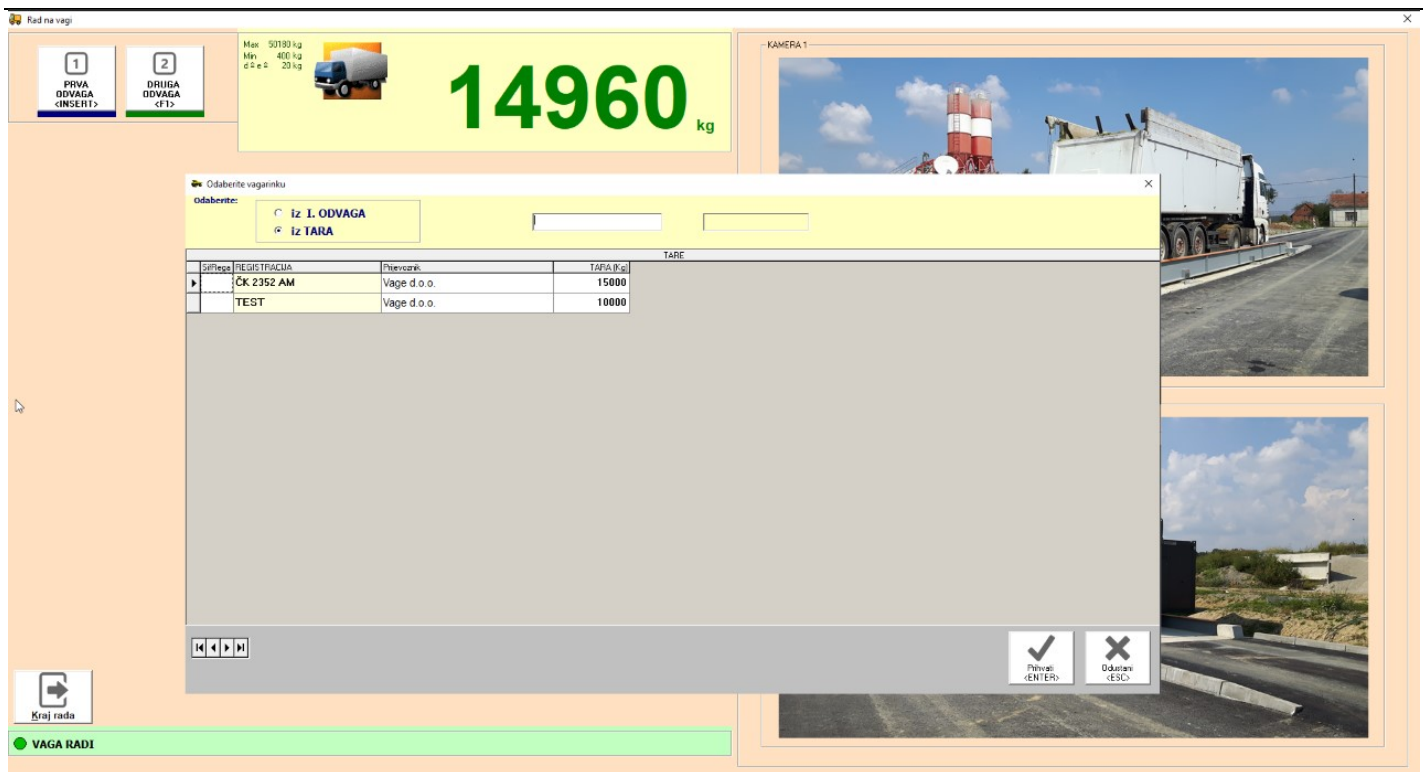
Rad na vagi

1
PRVA ODVAGA <INSERT>

2
DRUGA ODVAGA <F1>

Max 50180 kg
Min 400 kg
d = e = 20 kg

14960 kg

KAMERA 1

Odaberite vagarinku

Odaberite:
iz I. ODVAGA
iz TARA

TARE

| ŠifRega | REGISTRACIJA | Prijevoznik | TARA (Kg) |
|---|---|---|---|
| | ČK 2352 AM | Vage d.o.o. | 15000 |
| | TEST | Vage d.o.o. | 10000 |

Prihvati <ENTER>
Odustani <ESC>

Kraj rada

VAGA RADI